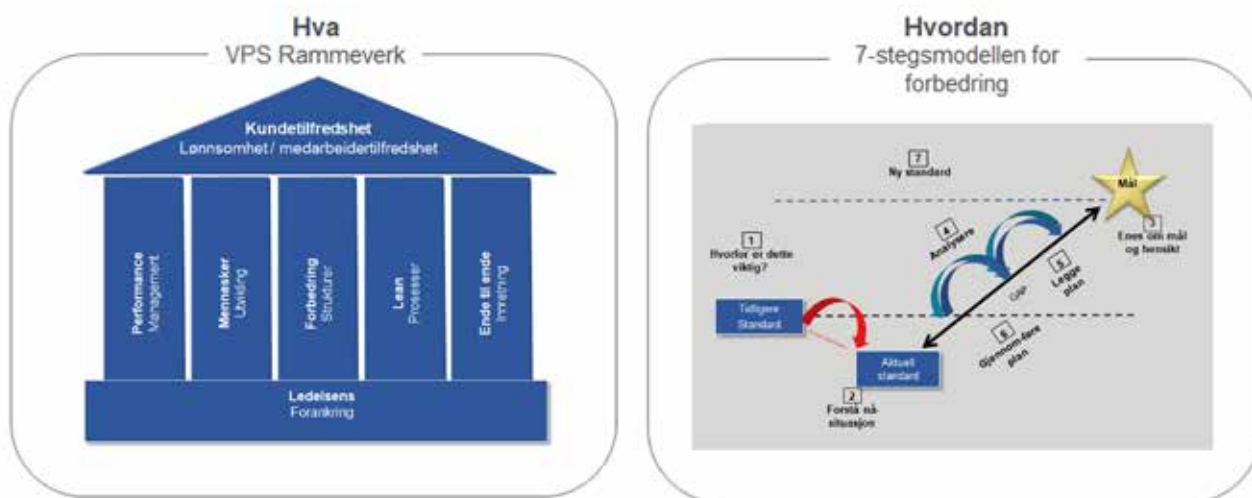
Hva
VPS Rammeverk

Kundetilfredshet
Lønnsomhet / medarbeidertilfredshet

Performance
Management

Mennesker
Utvikling

Forbedring
Strukturer

Lean
Prosesser

Ende til ende
Innretning

Ledelsens
Forankring

Hvordan
7-stegsmodellen for forbedring

7
Ny standard

Mål

3
Enes om mål og hensikt

1
Hvorfor er dette viktig?

4
Analysere

5
Legge plan

GAP

Tidligere Standard

6
Gjennom-føre plan

Aktuell standard

2
Forstå nå-situasjon